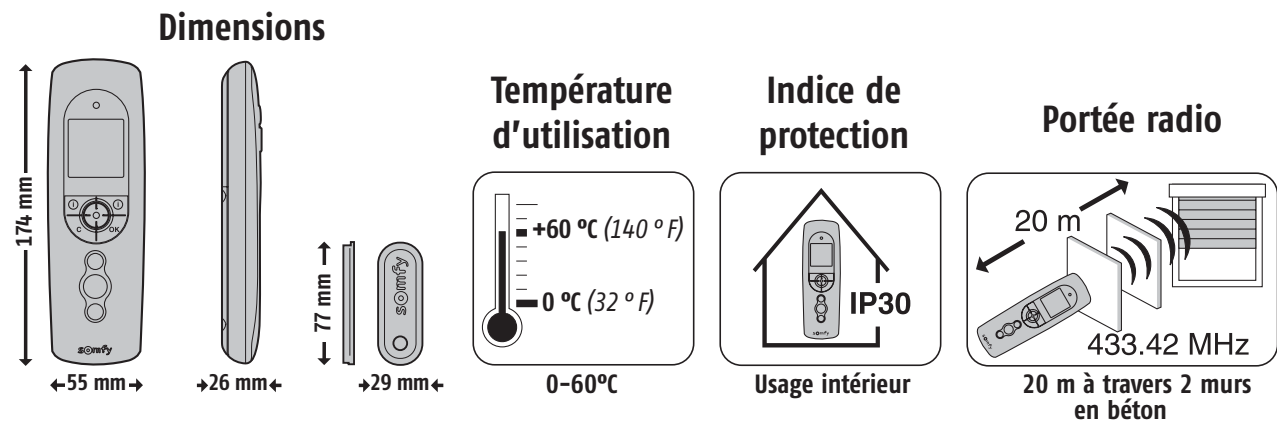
Dimensions

174 mm

C OK

somfy

55 mm

26 mm

77 mm

somfy

29 mm

Température d'utilisation

+60 ºC (140 º F)

0 ºC (32 º F)

0-60ºC

Indice de protection

IP30

Usage intérieur

Portée radio

20 m

433.42 MHz

20 m à travers 2 murs en béton